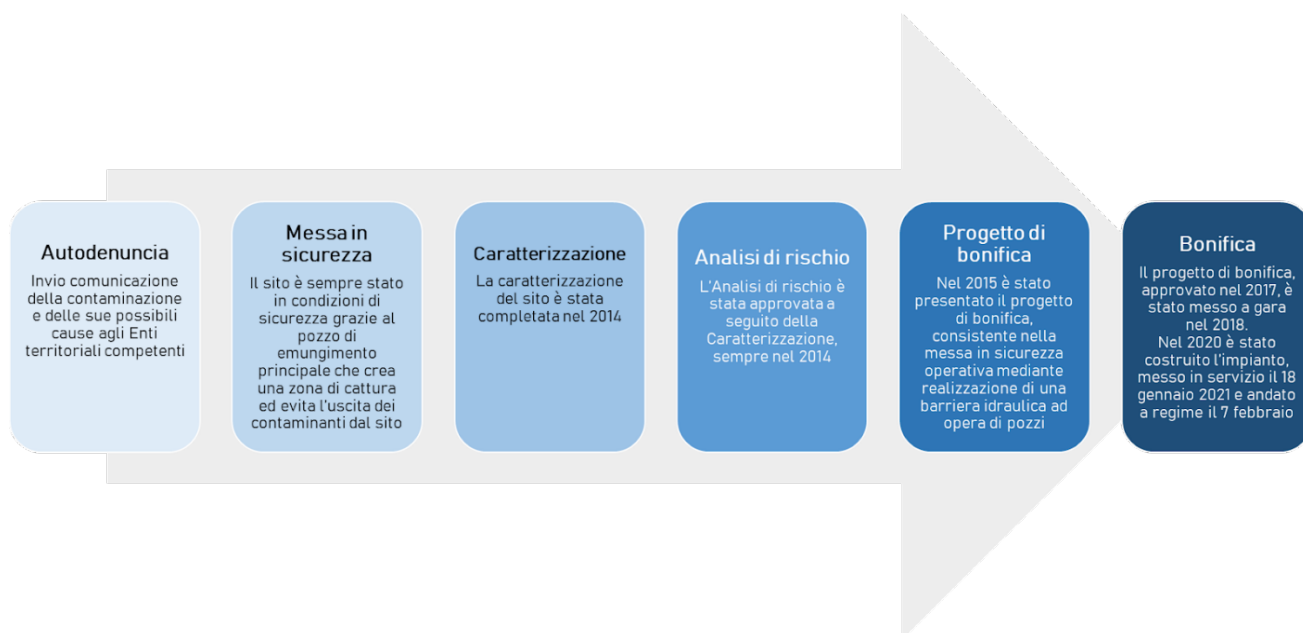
Autodenuncia
Invio comunicazione della contaminazione e delle sue possibili cause agli Enti territoriali competenti

Messa in sicurezza
Il sito è sempre stato in condizioni di sicurezza grazie al pozzo di emungimento principale che crea una zona di cattura ed evita l'uscita dei contaminanti dal sito

Caratterizzazione
La caratterizzazione del sito è stata completata nel 2014

Analisi di rischio
L'Analisi di rischio è stata approvata a seguito della Caratterizzazione, sempre nel 2014

Progetto di bonifica
Nel 2015 è stato presentato il progetto di bonifica, consistente nella messa in sicurezza operativa mediante realizzazione di una barriera idraulica ad opera di pozzi

Bonifica
Il progetto di bonifica, approvato nel 2017, è stato messo a gara nel 2018.
Nel 2020 è stato costruito l'impianto, messo in servizio il 18 gennaio 2021 e andato a regime il 7 febbraio